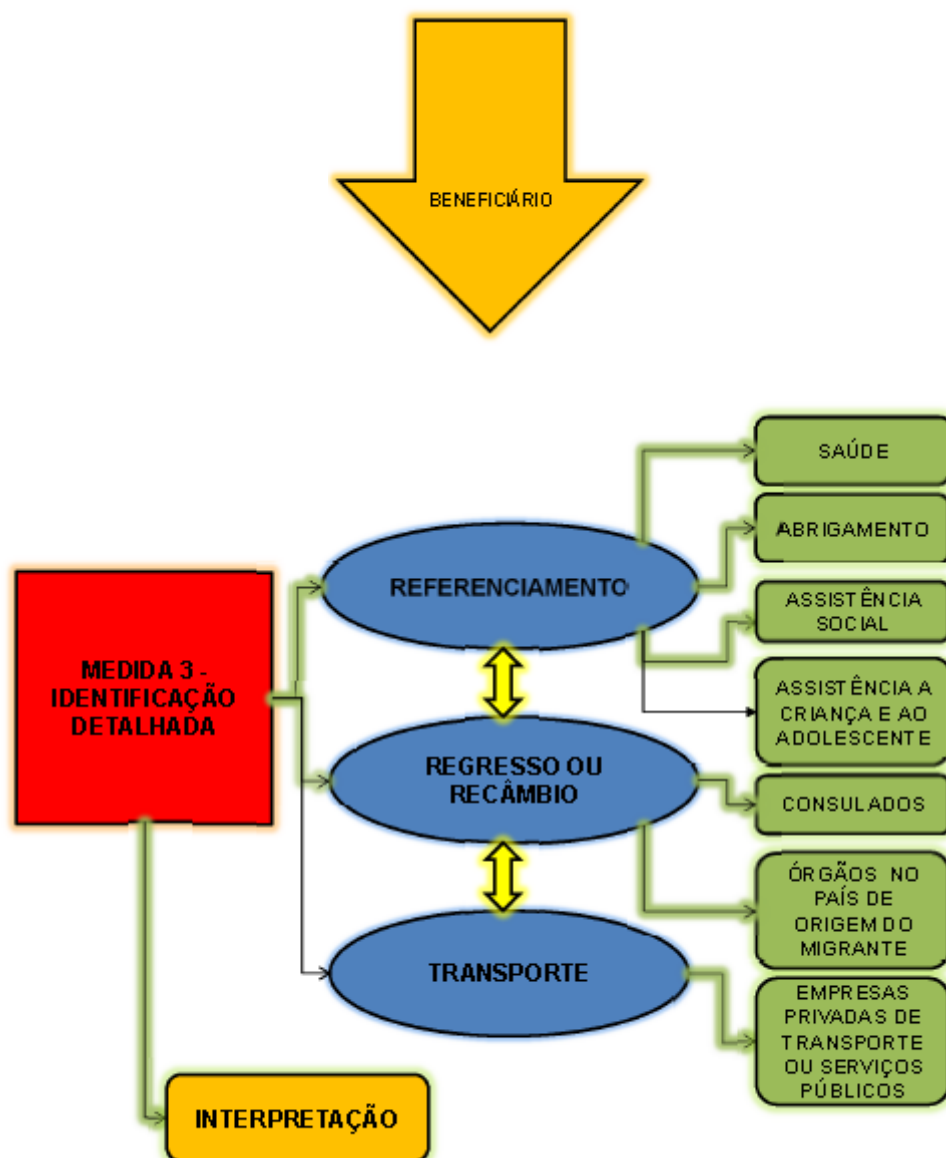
BENEFICIÁRIO

MEDIDA 3 - IDENTIFICAÇÃO DETALHADA

REFERENCIAMENTO

REGRESSO OU RECÂMBIO

TRANSPORTE

SAÚDE

ABRIGAMENTO

ASSISTÊNCIA SOCIAL

ASSISTÊNCIA A CRIANÇA E AO ADOLESCENTE

CONSULADOS

ÓRGÃOS NO PAÍS DE ORIGEM DO MIGRANTE

EMPRESAS PRIVADAS DE TRANSPORTE OU SERVIÇOS PÚBLICOS

INTERPRETAÇÃO